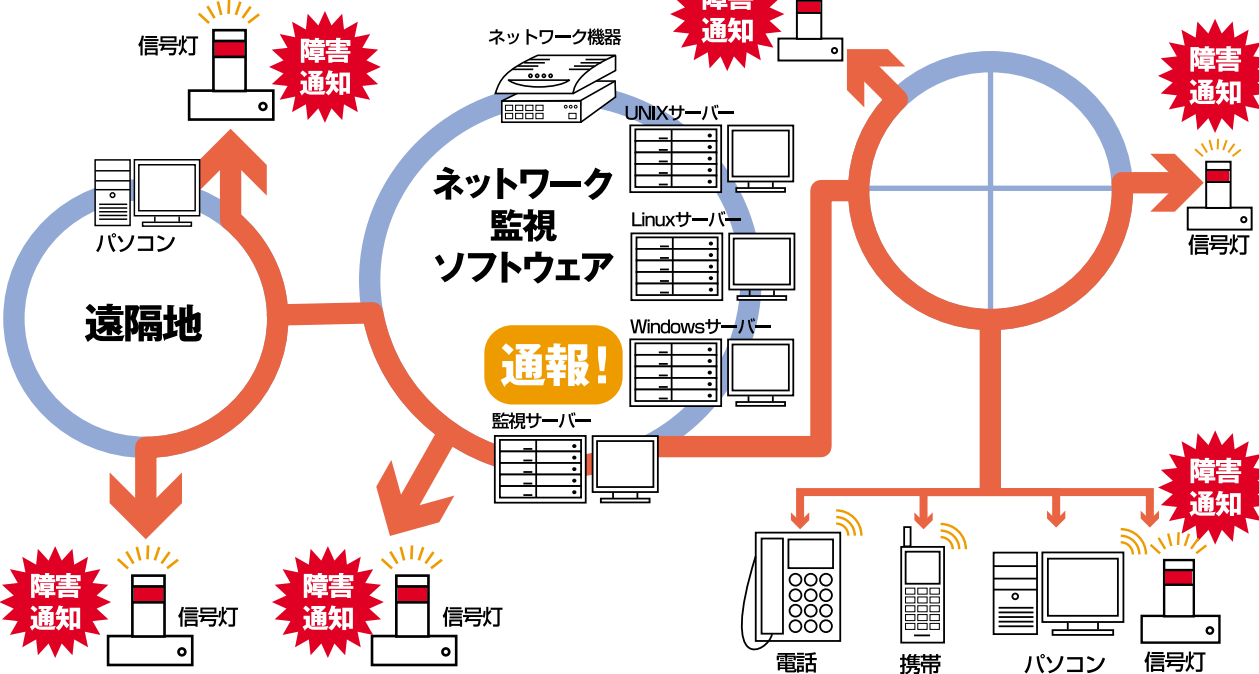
信号灯

障害通知

パソコン

遠隔地

障害通知

信号灯

ネットワーク機器

UNIXサーバー

ネットワーク監視ソフトウェア

Linuxサーバー

Windowsサーバー

通報!

監視サーバー

障害通知

信号灯

障害通知

障害通知

信号灯

障害通知

電話

携帯

パソコン

信号灯